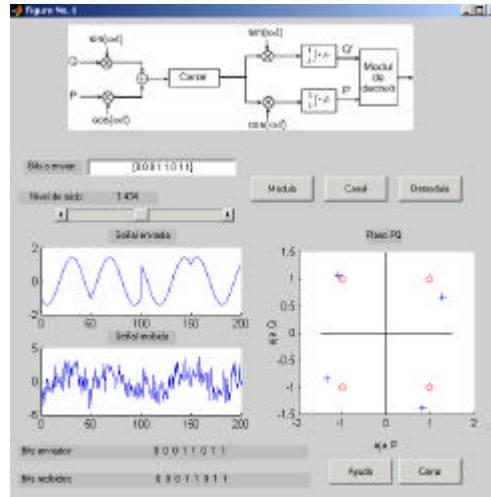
Figure No. 1

sin(ωt)
Q
P
cos(ωt)
Canal
sin(ωt)
cos(ωt)
Q'
P'
Modul de decisió

Bits a enviar: [0 0 0 1 1 0 1 1]

Nivel de soroll: 1.404

Modula
Canal
Desmodula

Senyal enviada
2
0
-2
0 50 100 150 200

Senyal rebuda
5
0
-5
0 50 100 150 200

Plano PQ
1.5
1
0.5
0
-0.5
-1
-1.5
-2 -1 0 1 2
eje Q
eje P

Bits enviados: 0 0 0 1 1 0 1 1
Bits recibidos: 0 0 0 1 1 0 1 1

Ayuda
Cerrar